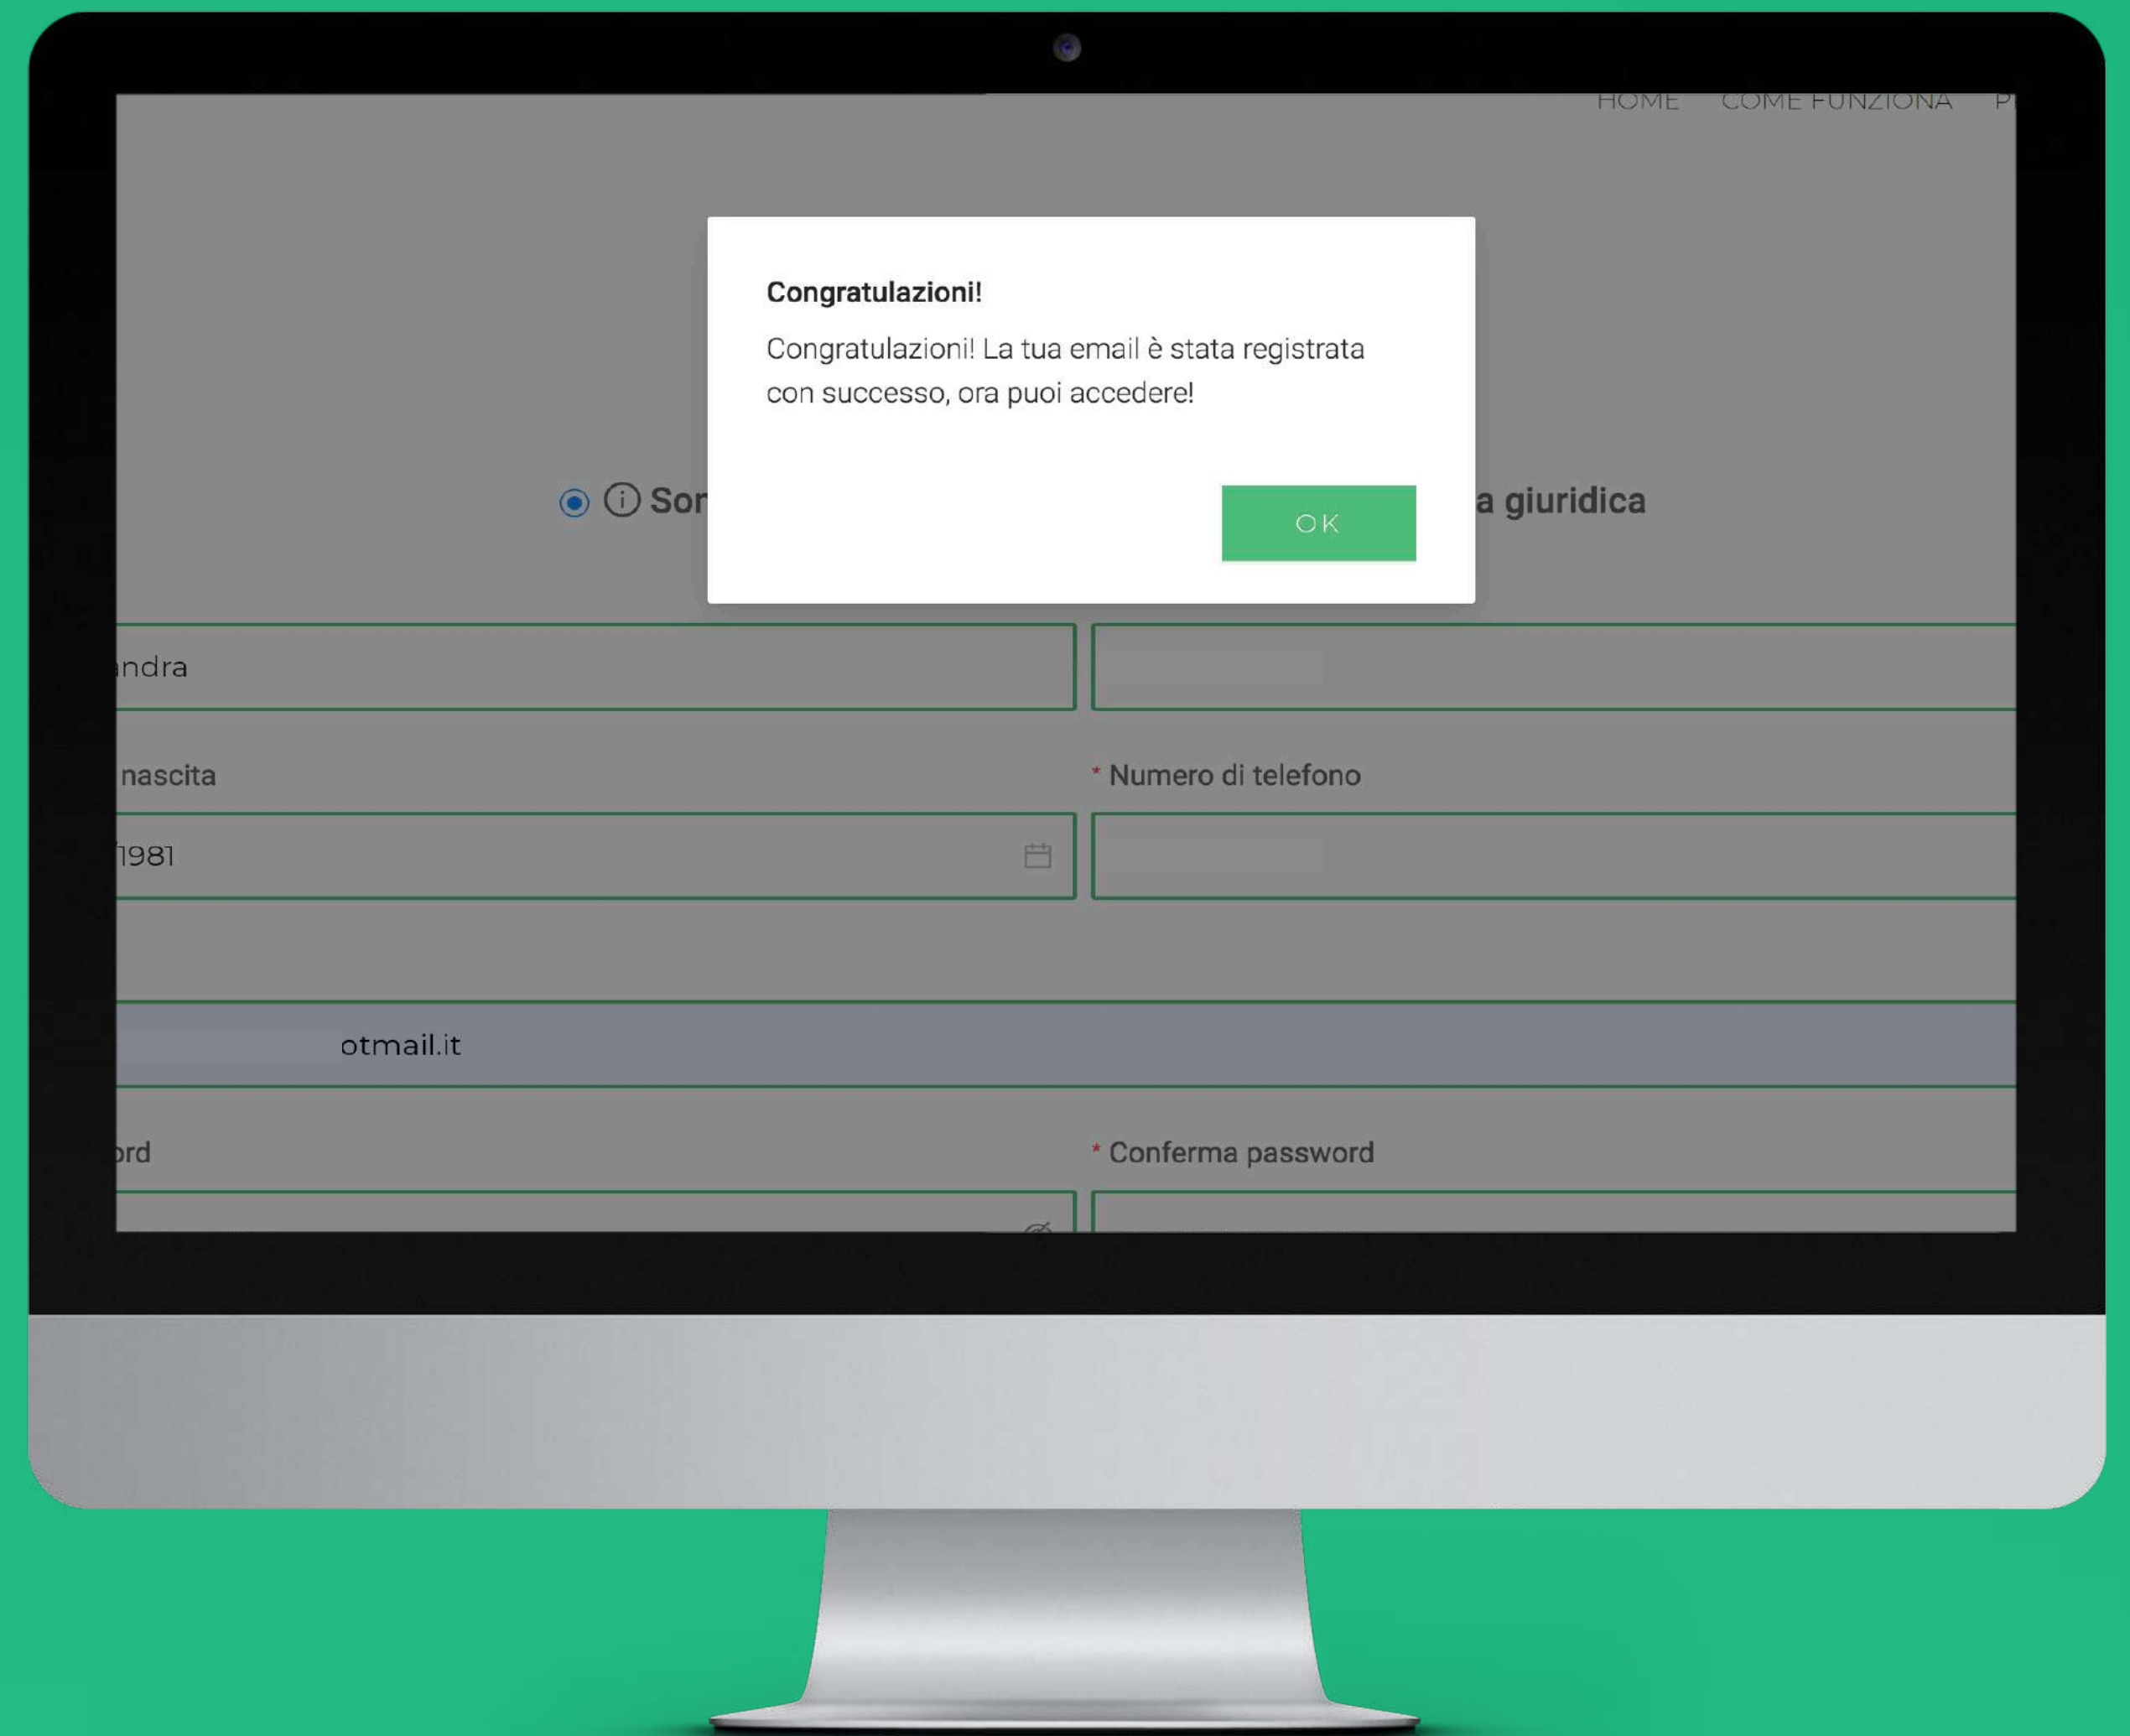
HOME COME FUNZIONA P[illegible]

Congratulazioni!

Congratulazioni! La tua email è stata registrata con successo, ora puoi accedere!

OK

Sor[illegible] a giuridica

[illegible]ndra

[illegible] nascita

* Numero di telefono

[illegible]1981

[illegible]otmail.it

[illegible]ord

* Conferma password